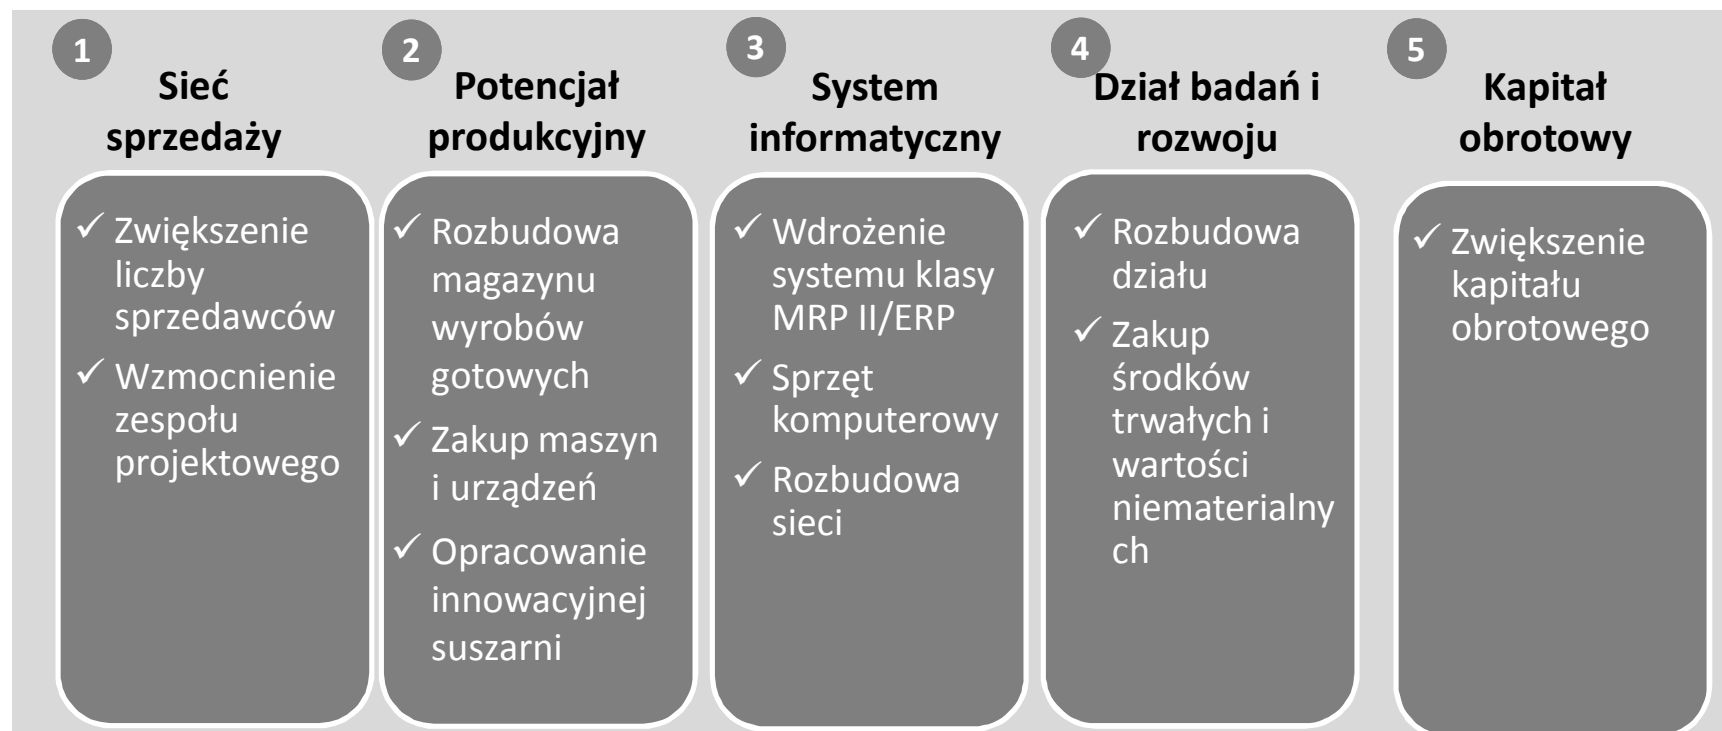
1
Sieć sprzedaży

✓ Zwiększenie liczby sprzedawców
✓ Wzmocnienie zespołu projektowego

2
Potencjał produkcyjny

✓ Rozbudowa magazynu wyrobów gotowych
✓ Zakup maszyn i urządzeń
✓ Opracowanie innowacyjnej suszarni

3
System informatyczny

✓ Wdrożenie systemu klasy MRP II/ERP
✓ Sprzęt komputerowy
✓ Rozbudowa sieci

4
Dział badań i rozwoju

✓ Rozbudowa działu
✓ Zakup środków trwałych i wartości niematerialny ch

5
Kapitał obrotowy

✓ Zwiększenie kapitału obrotowego